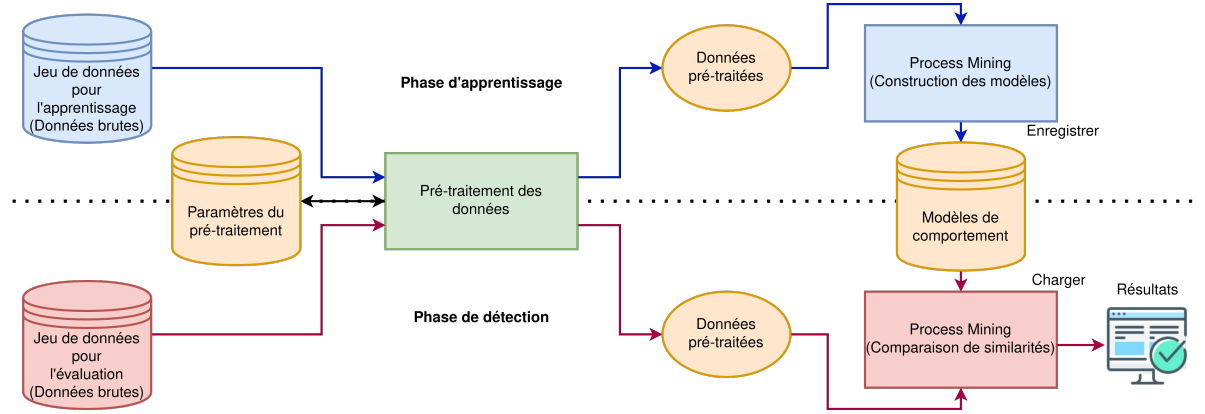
Jeu de données pour l'apprentissage (Données brutes)

Phase d'apprentissage

Données pré-traitées

Process Mining (Construction des modèles)

Enregistrer

Paramètres du pré-traitement

Pré-traitement des données

Modèles de comportement

Charger

Résultats

Phase de détection

Jeu de données pour l'évaluation (Données brutes)

Données pré-traitées

Process Mining (Comparaison de similarités)